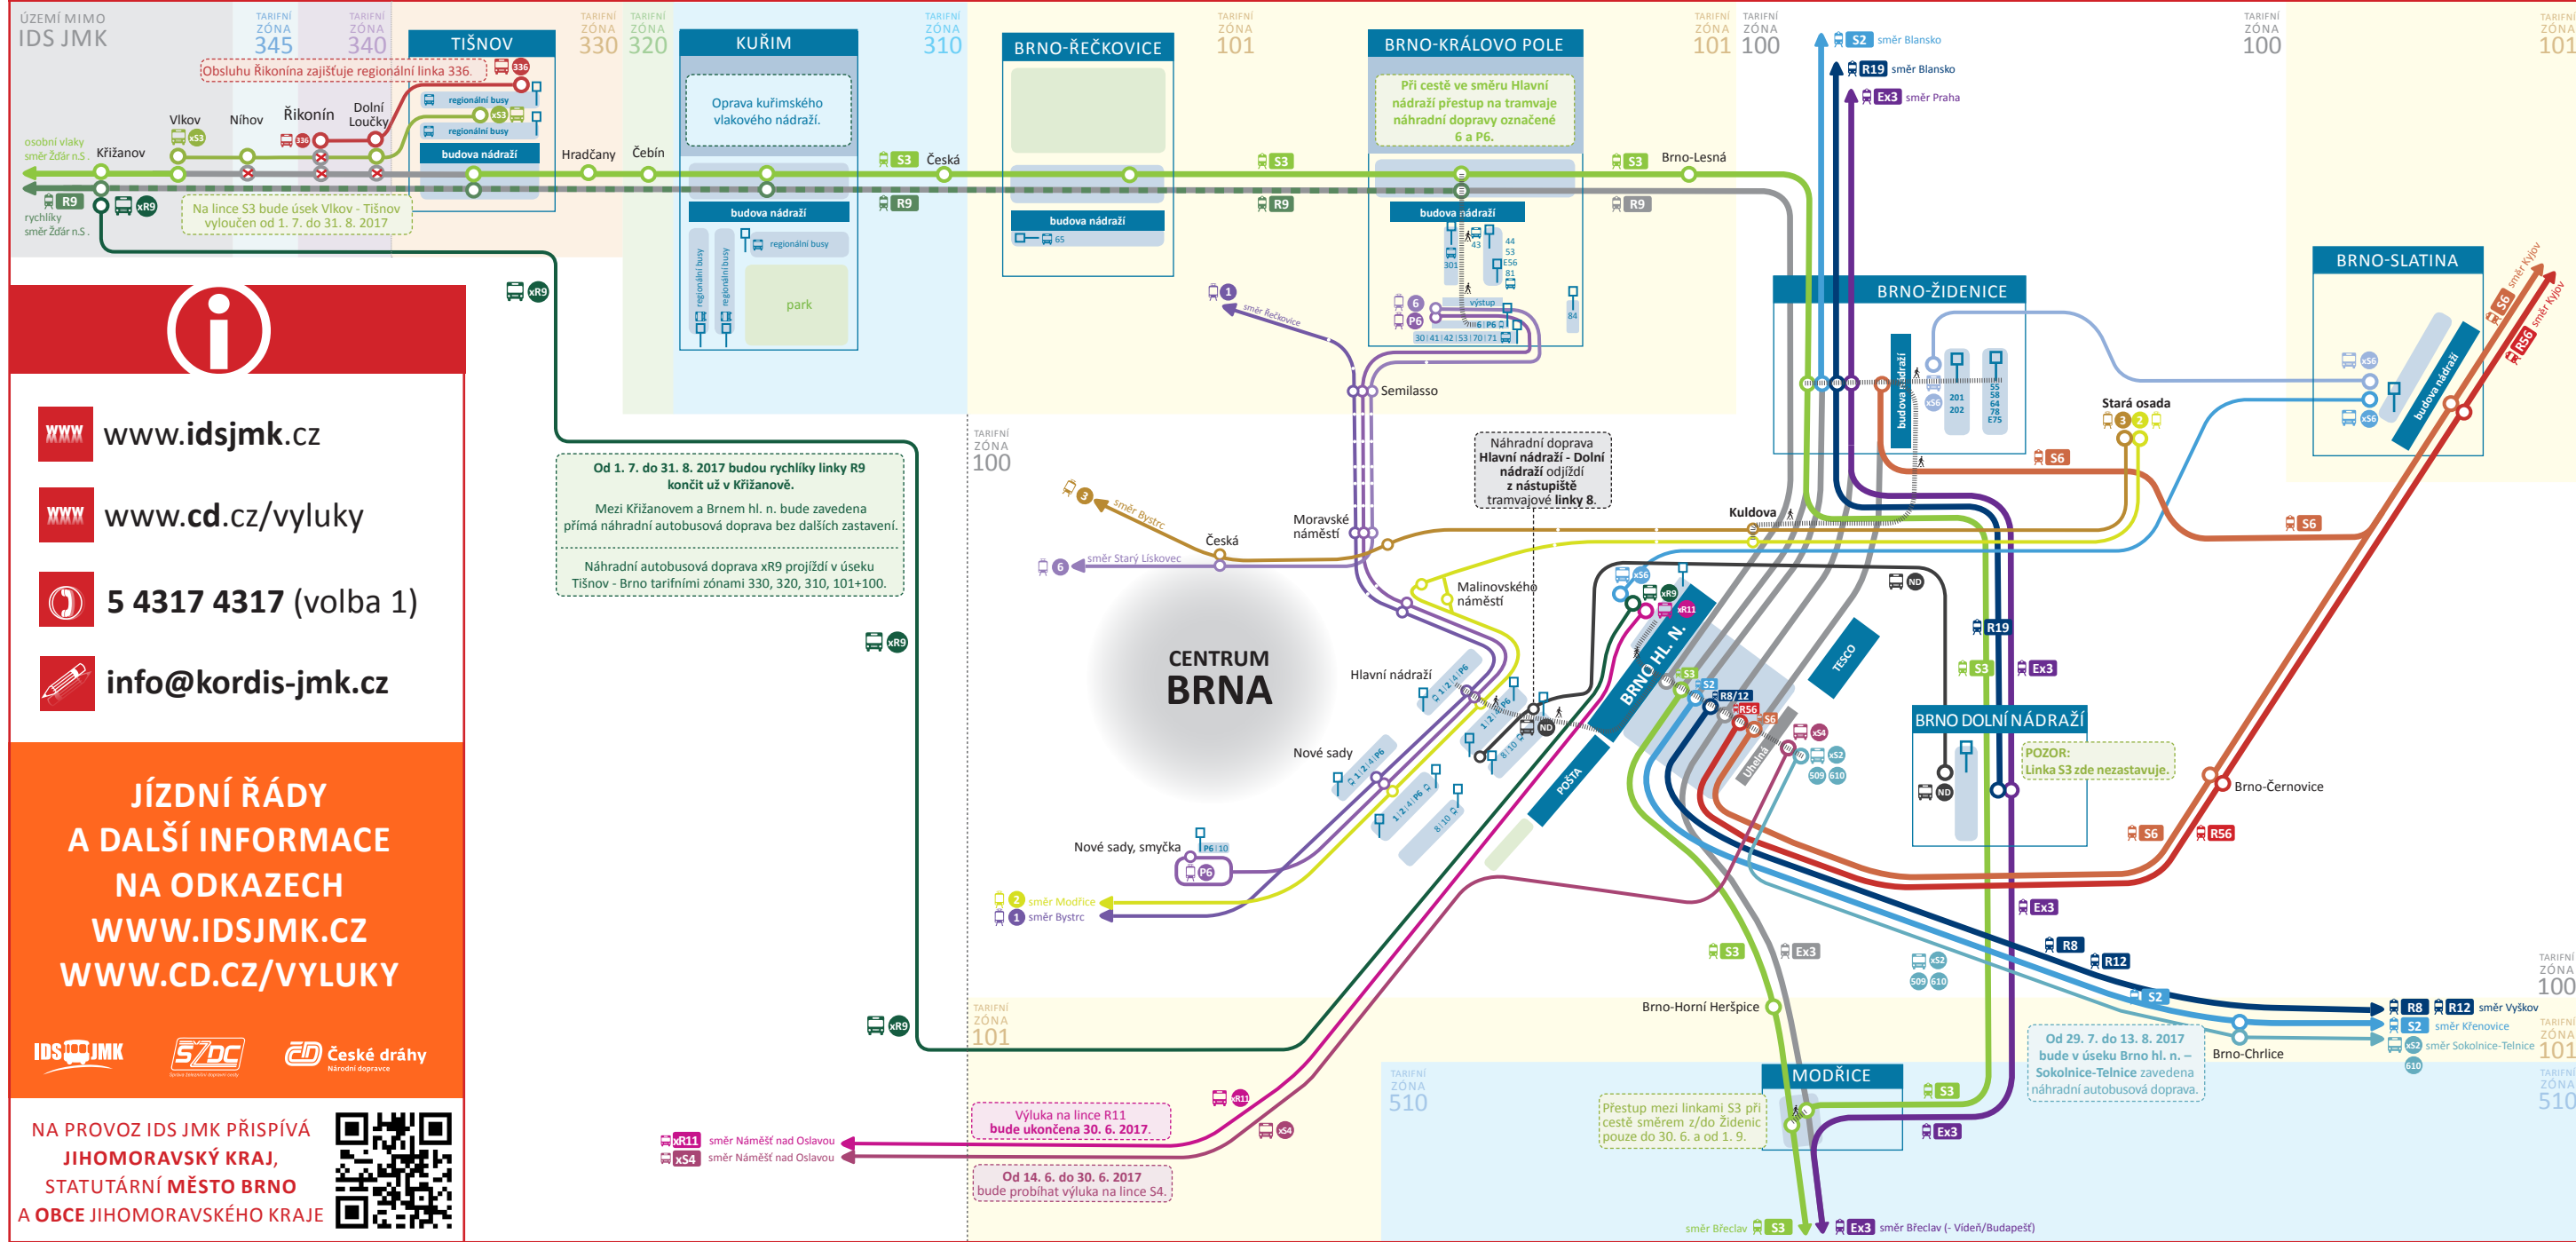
ÚZEMÍ MIMO IDS JMK

TARIFNÍ ZÓNA 345

TARIFNÍ ZÓNA 340

TIŠNOV

TARIFNÍ ZÓNA 330

TARIFNÍ ZÓNA 320

KUŘIM

TARIFNÍ ZÓNA 310

BRNO-ŘEČKOVICE

TARIFNÍ ZÓNA 101

BRNO-KRÁLOVO POLE

TARIFNÍ ZÓNA 101

TARIFNÍ ZÓNA 100

TARIFNÍ ZÓNA 100

TARIFNÍ ZÓNA 101

Obsluhu Řikonína zajišťuje regionální linka 336.

Vlkov Níhov Řikonín Dolní Loučky

osobní vlaky směr Žďár n.S.

Křižanov

R9

rychlíky směr Žďár n.S.

xR9

regionální busy

regionální busy

budova nádraží

Na lince S3 bude úsek Vlkov - Tišnov vyloučen od 1. 7. do 31. 8. 2017

Hradčany

Čebín

Oprava kuřimského vlakového nádraží.

budova nádraží

regionální busy

regionální busy

regionální busy

park

S3 Česká

R9

budova nádraží

65

S3

R9

Při cestě ve směru Hlavní nádraží přestup na tramvaje náhradní dopravy označené 6 a P6.

budova nádraží

43 44 53 E56 81 301

výstup

6 P6

30 41 42 53 70 71

84

S3 Brno-Lesná

R9

S2 směr Blansko

R19 směr Blansko

Ex3 směr Praha

BRNO-ŽIDENICE

budova nádraží

xS6

201 202

55 58 64 78 E75

BRNO-SLATINA

xS6

xS6

budova nádraží

S6 směr Kyjov

R56 směr Kyjov

Stará osada

3 2

S6

S6

www.idsjmk.cz

www.cd.cz/vyluky

5 4317 4317 (volba 1)

info@kordis-jmk.cz

JÍZDNÍ ŘÁDY A DALŠÍ INFORMACE NA ODKAZECH WWW.IDSJMK.CZ WWW.CD.CZ/VYLUKY

IDS JMK

SŽDC

ČD České dráhy Národní dopravce

NA PROVOZ IDS JMK PŘISPÍVÁ JIHOMORAVSKÝ KRAJ, STATUTÁRNÍ MĚSTO BRNO A OBCE JIHOMORAVSKÉHO KRAJE

xR9

1

směr Řečkovice

Semilasso

Od 1. 7. do 31. 8. 2017 budou rychlíky linky R9 končit už v Křižanově.

Mezi Křižanovem a Brnem hl. n. bude zavedena přímá náhradní autobusová doprava bez dalších zastavení.

Náhradní autobusová doprava xR9 projíždí v úseku Tišnov - Brno tarifními zónami 330, 320, 310, 101+100.

TARIFNÍ ZÓNA 100

3 směr Bystrc

Česká

6 směr Starý Lískovec

Moravské náměstí

Náhradní doprava Hlavní nádraží - Dolní nádraží odjíždí z nástupiště tramvajové linky 8.

Kuldova

Malinovského náměstí

CENTRUM BRNA

Hlavní nádraží

Nové sady

Nové sady, smyčka

P6 10

P6

2 směr Modřice

1 směr Bystrc

xR9

xR9

xS6

xR9

xR11

ND

BRNO HL. N.

S3

S2

R8/12

R56

S6

TESCO

POŠTA

Uhelná

xS4

xS2

509 610

ND

R19

S3

Ex3

BRNO DOLNÍ NÁDRAŽÍ

POZOR: Linka S3 zde nezastavuje.

ND

Brno-Černovice

S6

R56

Ex3

R8

R12

S2

R8 R12 směr Vyškov

S2 směr Křenovice

xS2 směr Sokolnice-Telnice

610

TARIFNÍ ZÓNA 100

TARIFNÍ ZÓNA 101

TARIFNÍ ZÓNA 510

S3

Ex3

xS2

509 610

Brno-Horní Heršpice

TARIFNÍ ZÓNA 101

xR11

xR11 směr Náměšť nad Oslavou

xS4 směr Náměšť nad Oslavou

Výluka na lince R11 bude ukončena 30. 6. 2017.

xS4

Od 14. 6. do 30. 6. 2017 bude probíhat výluka na lince S4.

TARIFNÍ ZÓNA 510

MODŘICE

Přestup mezi linkami S3 při cestě směrem z/do Židenic pouze do 30. 6. a od 1. 9.

S3

Ex3

Od 29. 7. do 13. 8. 2017 bude v úseku Brno hl. n. – Sokolnice-Telnice zavedena náhradní autobusová doprava.

Brno-Chrlice

TARIFNÍ ZÓNA 510

směr Břeclav S3

Ex3 směr Břeclav (- Vídeň/Budapešť)